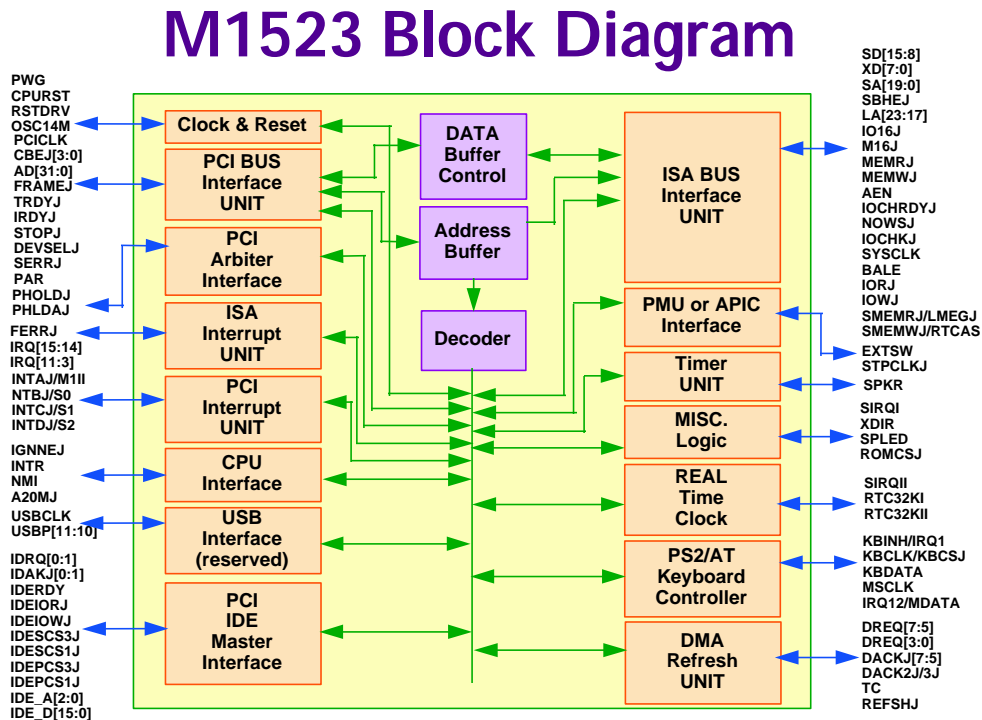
M1523 Block Diagram

PWG
CPURST
RSTDRV
OSC14M
PCICLK
CBEJ[3:0]
AD[31:0]
FRAMEJ
TRDYJ
IRDYJ
STOPJ
DEVSELJ
SERRJ
PAR
PHOLDJ
PHLDAJ
FERRJ
IRQ[15:14]
IRQ[11:3]
INTAJ/M1II
NTBJ/S0
INTCJ/S1
INTDJ/S2
IGNNEJ
INTR
NMI
A20MJ
USBCLK
USBP[11:10]
IDRQ[0:1]
IDAKJ[0:1]
IDERDY
IDEIORJ
IDEIOWJ
IDESCS3J
IDESCS1J
IDEPCS3J
IDEPCS1J
IDE_A[2:0]
IDE_D[15:0]

Clock & Reset

PCI BUS Interface UNIT

PCI Arbiter Interface

ISA Interrupt UNIT

PCI Interrupt UNIT

CPU Interface

USB Interface (reserved)

PCI IDE Master Interface

DATA Buffer Control

Address Buffer

Decoder

ISA BUS Interface UNIT

PMU or APIC Interface

Timer UNIT

MISC. Logic

REAL Time Clock

PS2/AT Keyboard Controller

DMA Refresh UNIT

SD[15:8]
XD[7:0]
SA[19:0]
SBHEJ
LA[23:17]
IO16J
M16J
MEMRJ
MEMWJ
AEN
IOCHRDYJ
NOWSJ
IOCHKJ
SYSCLK
BALE
IORJ
IOWJ
SMEMRJ/LMEGJ
SMEMWJ/RTCAS
EXTSW
STPCLKJ
SPKR
SIRQI
XDIR
SPLED
ROMCSJ
SIRQII
RTC32KI
RTC32KII
KBINH/IRQ1
KBCLK/KBCSJ
KBDATA
MSCLK
IRQ12/MDATA
DREQ[7:5]
DREQ[3:0]
DACKJ[7:5]
DACK2J/3J
TC
REFSHJ